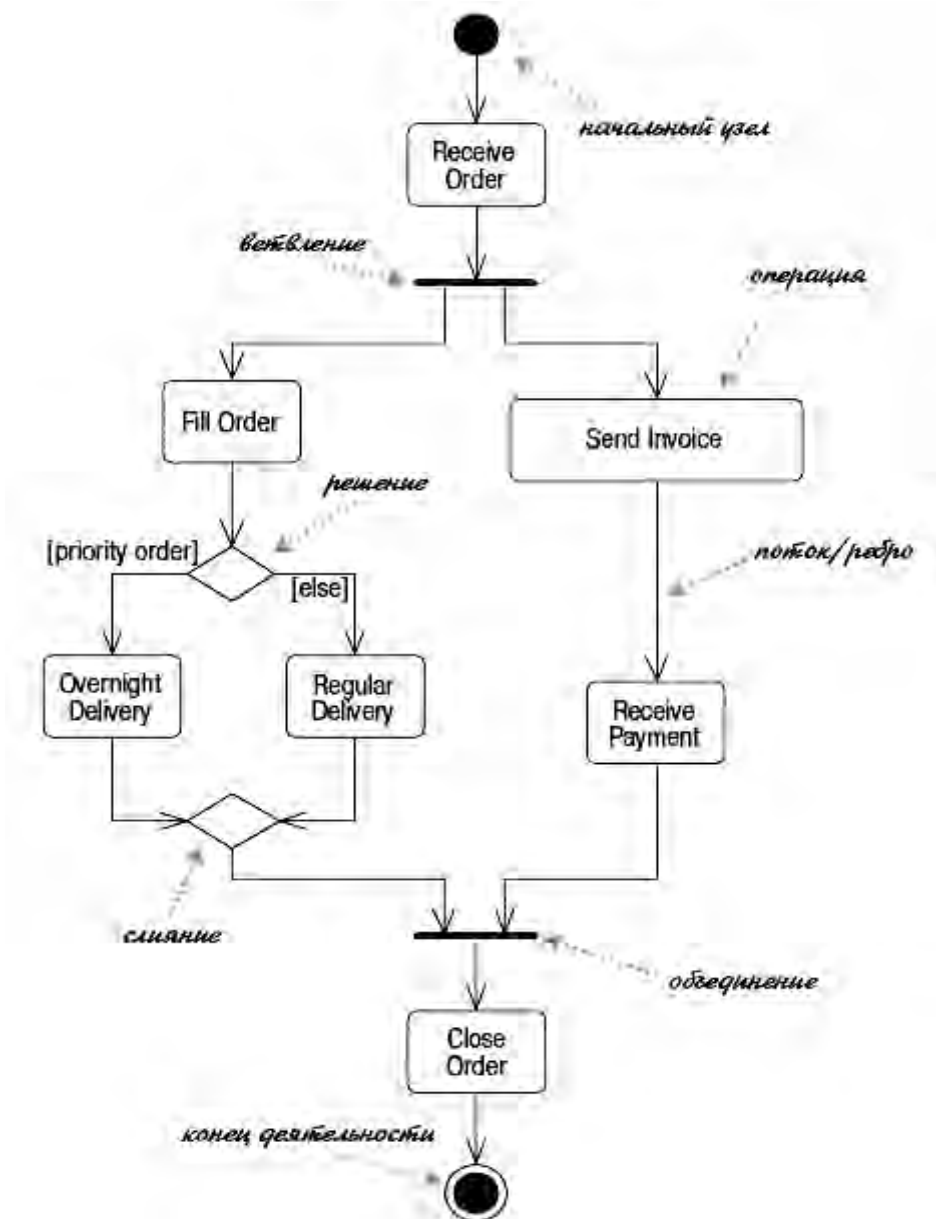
начальный узел

Receive Order

ветвление

операция

Fill Order

Send Invoice

решение

[priority order]

[else]

поток/ребро

Overnight Delivery

Regular Delivery

Receive Payment

слияние

объединение

Close Order

конец деятельности